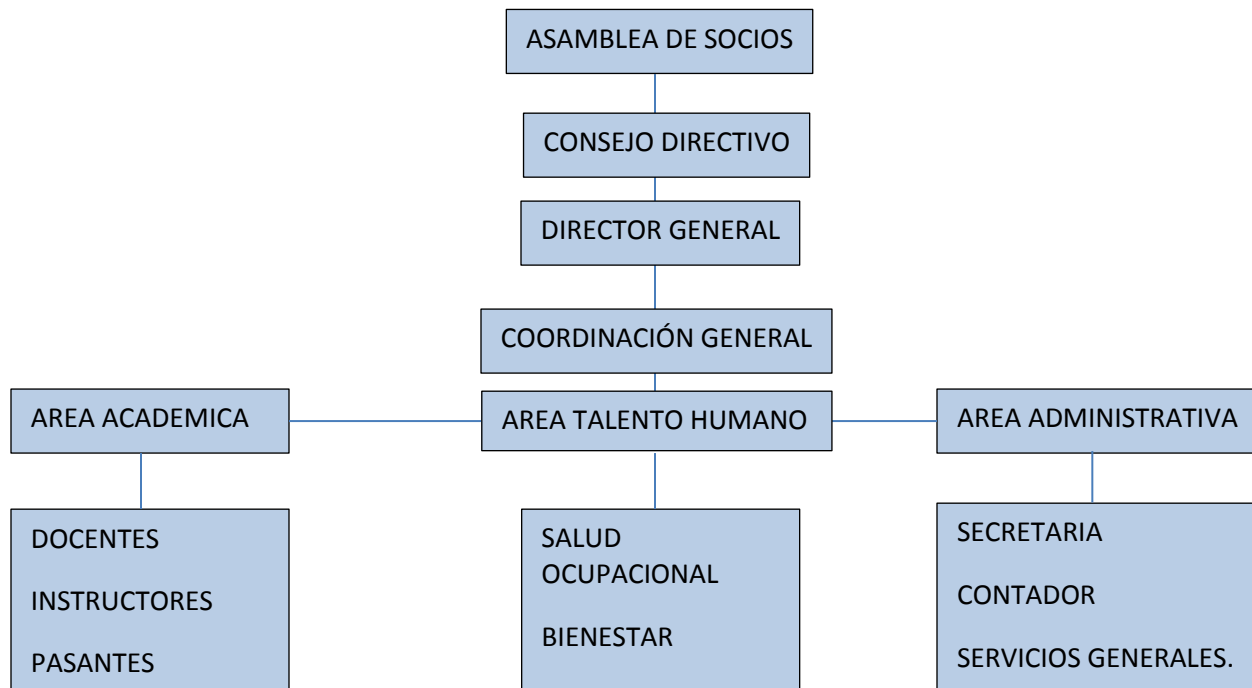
ASAMBLEA DE SOCIOS

CONSEJO DIRECTIVO

DIRECTOR GENERAL

COORDINACIÓN GENERAL

AREA ACADEMICA

AREA TALENTO HUMANO

AREA ADMINISTRATIVA

DOCENTES

INSTRUCTORES

PASANTES

SALUD OCUPACIONAL

BIENESTAR

SECRETARIA

CONTADOR

SERVICIOS GENERALES.